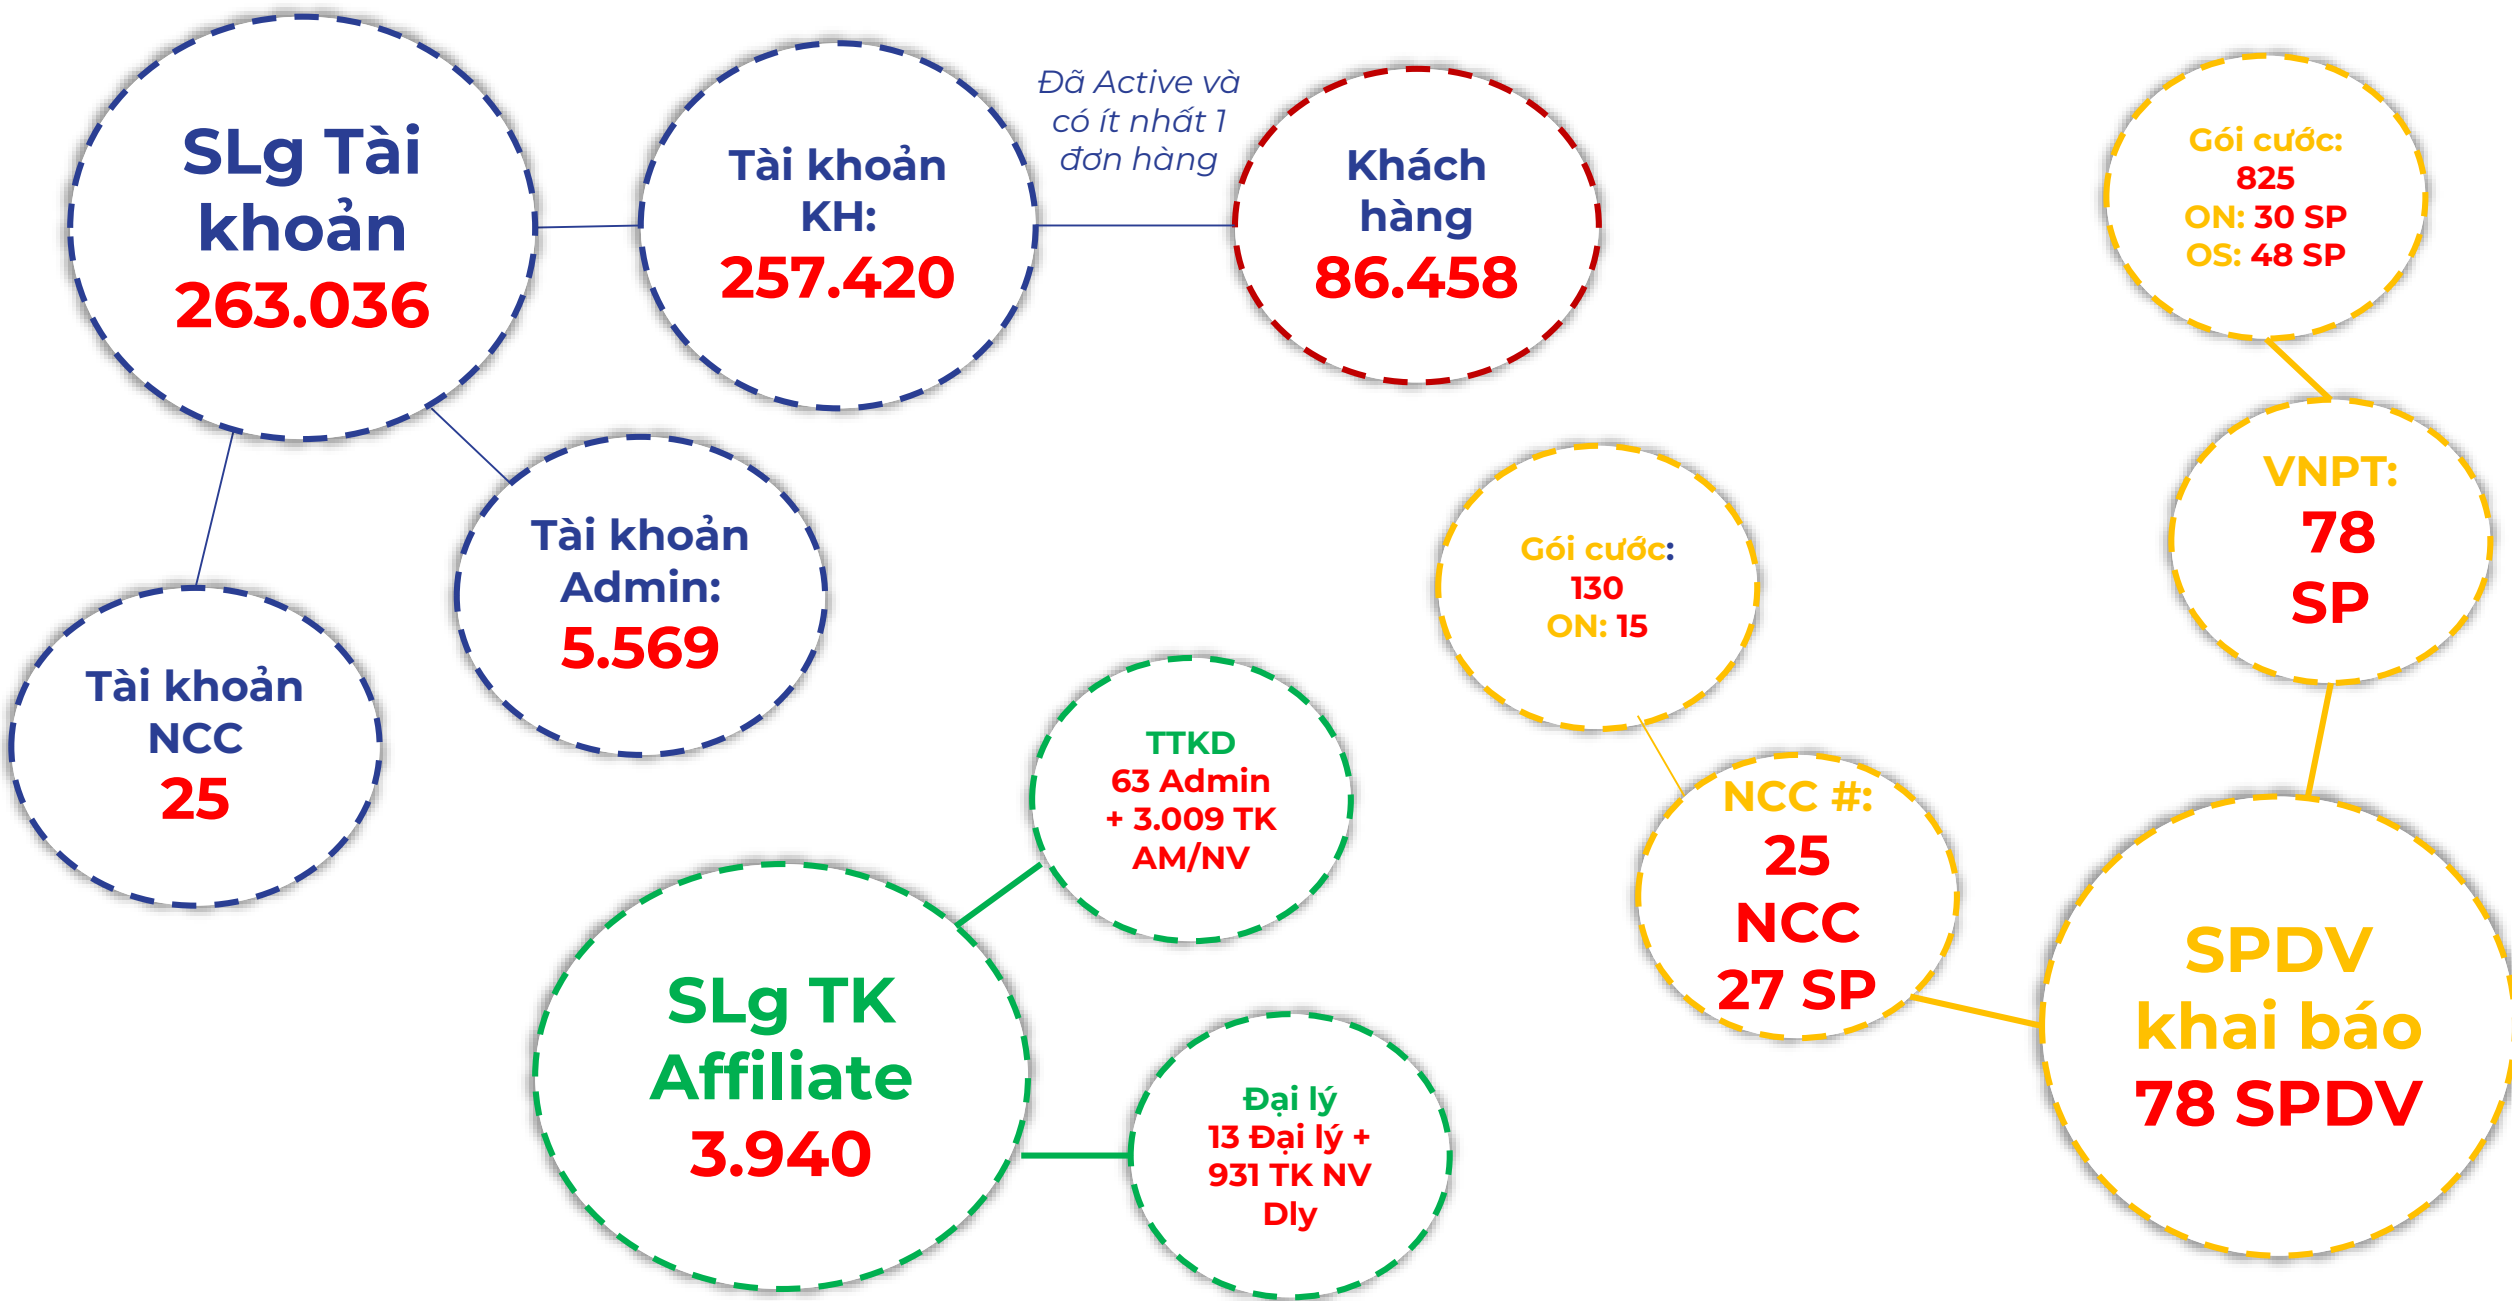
SLg Tài khoản
263.036

Tài khoản KH:
257.420

Đã Active và có ít nhất 1 đơn hàng

Khách hàng
86.458

Gói cước:
825
ON: 30 SP
OS: 48 SP

Tài khoản Admin:
5.569

Tài khoản NCC
25

VNPT:
78
SP

Gói cước:
130
ON: 15

TTKD
63 Admin
+ 3.009 TK
AM/NV

NCC #:
25
NCC
27 SP

SLg TK Affiliate
3.940

SPDV khai báo
78 SPDV

Đại lý
13 Đại lý +
931 TK NV
Dly